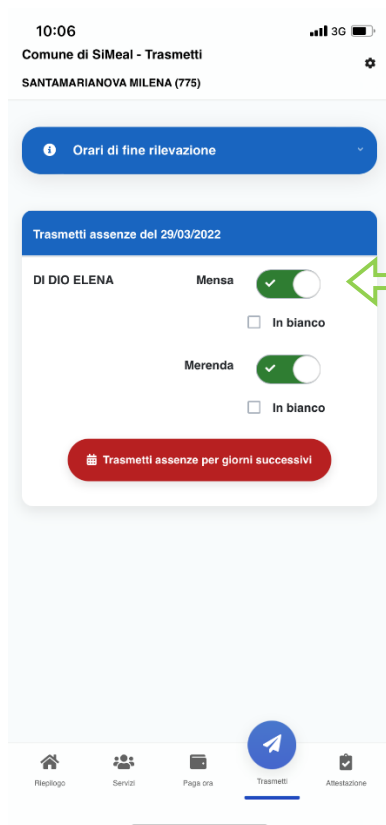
10:06
3G

Comune di SiMeal - Trasmetti
SANTAMARIANOVA MILENA (775)

Orari di fine rilevazione

Trasmetti assenze del 29/03/2022

DI DIO ELENA
Mensa
In bianco
Merenda
In bianco

Trasmetti assenze per giorni successivi

Riepilogo
Servizi
Paga ora
Trasmetti
Attestazione